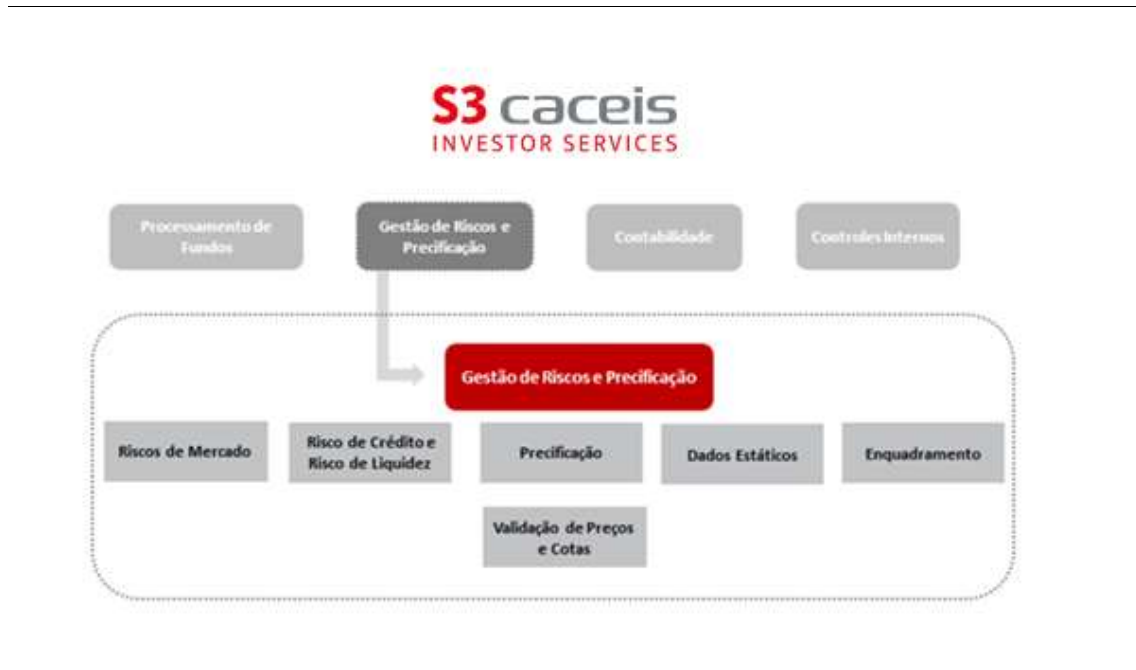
S3 caceis
INVESTOR SERVICES

Processamento de Fundos

Gestão de Riscos e Precificação

Contabilidade

Controles Internos

Gestão de Riscos e Precificação

Riscos de Mercado

Risco de Crédito e Risco de Liquidez

Precificação

Dados Estáticos

Enquadramento

Validação de Preços e Cotas